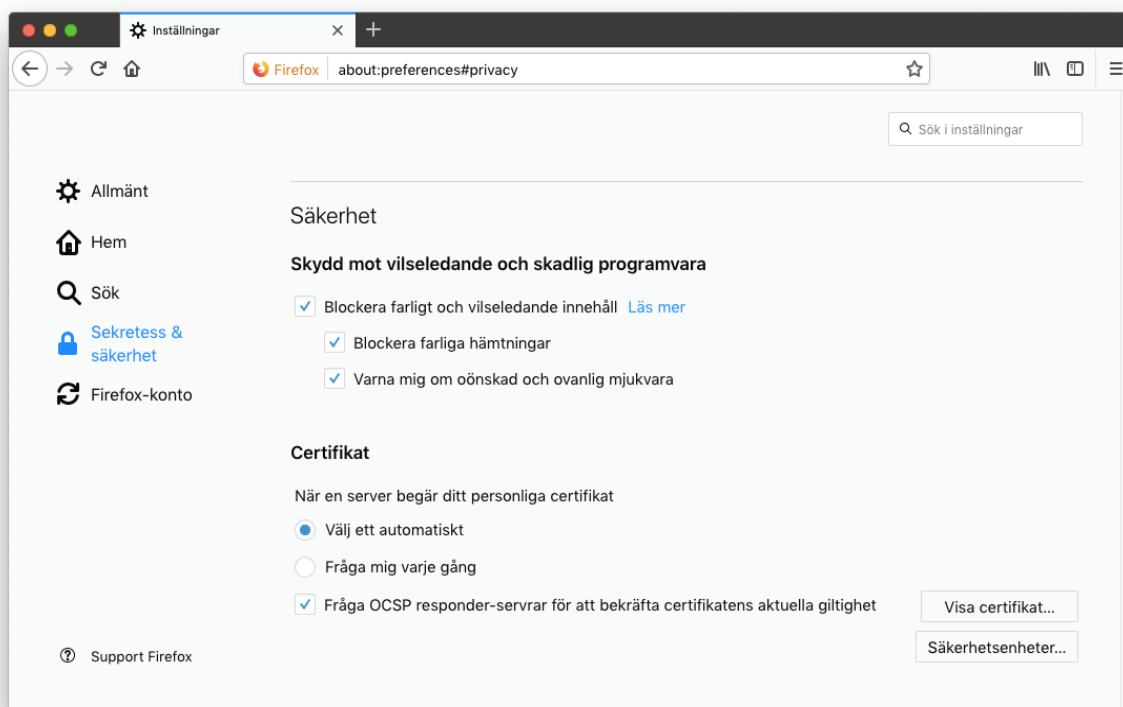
Inställningar

Firefox about:preferences#privacy

Sök i inställningar

Allmänt

Hem

Sök

Sekretess & säkerhet

Firefox-konto

Support Firefox

Säkerhet

Skydd mot vilseledande och skadlig programvara

Blockera farligt och vilseledande innehåll Läs mer

Blockera farliga hämtningar

Varna mig om oönskad och ovanlig mjukvara

Certifikat

När en server begär ditt personliga certifikat

Välj ett automatiskt

Fråga mig varje gång

Fråga OCSP responder-servrar för att bekräfta certifikatens aktuella giltighet

Visa certifikat...

Säkerhetsenheter...